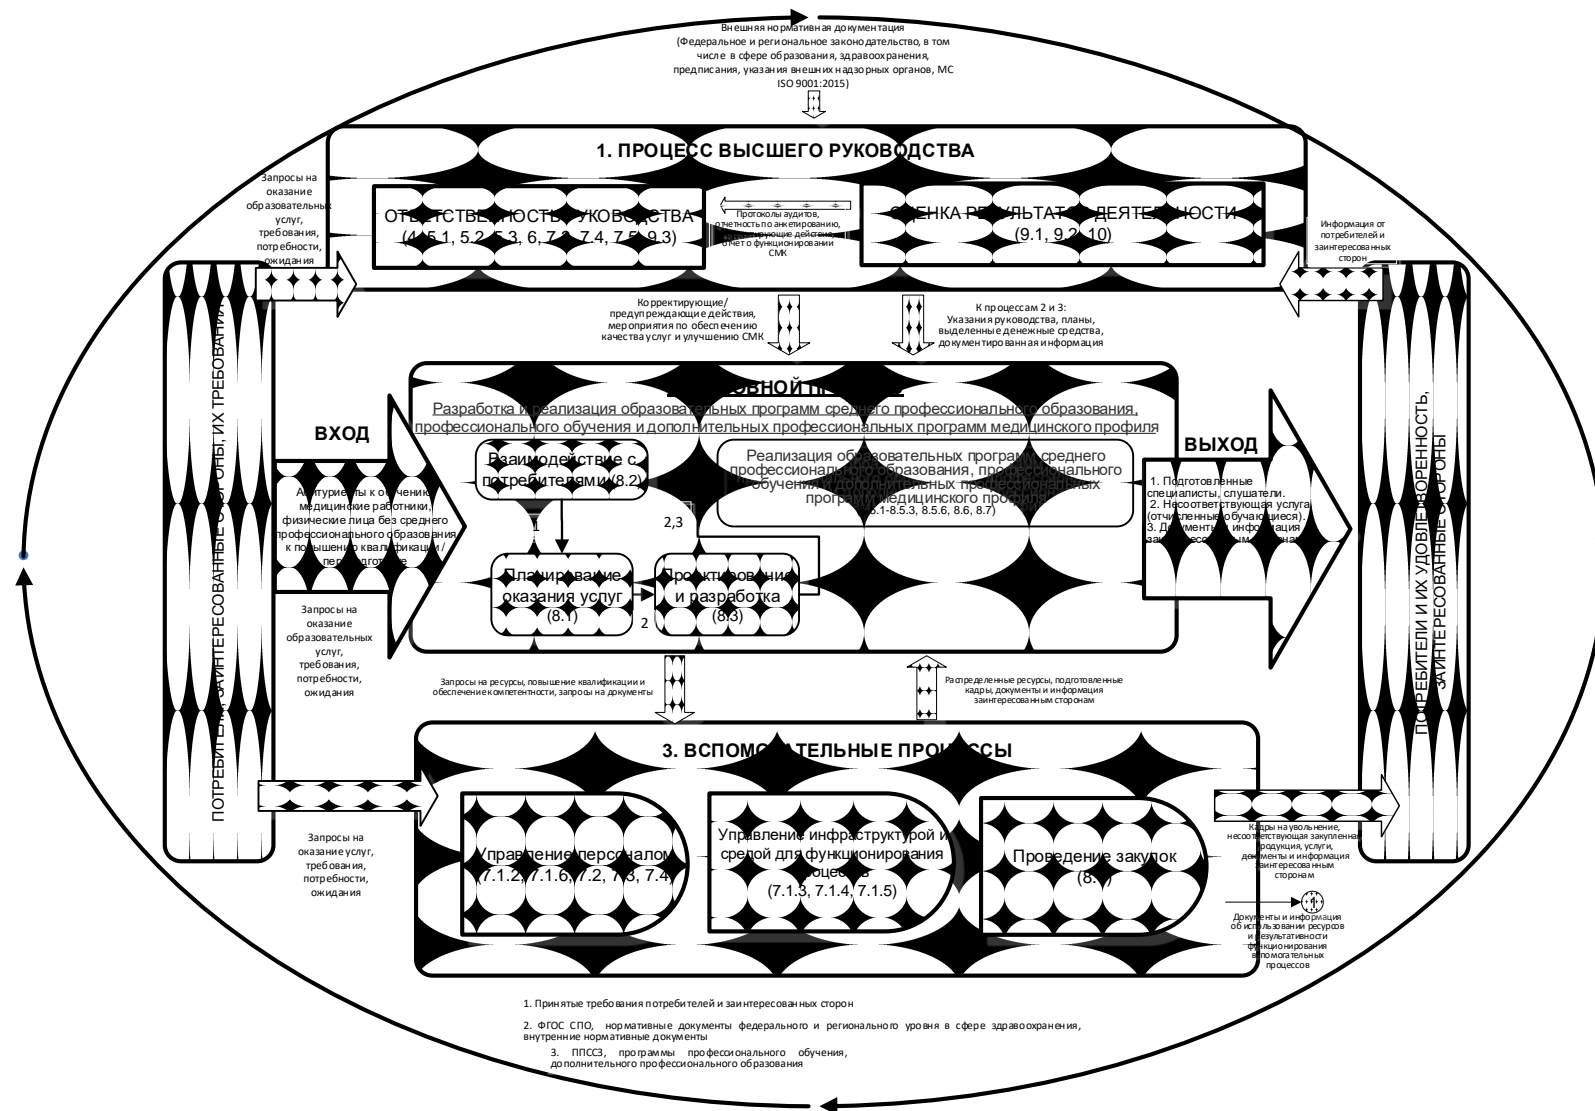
Внешняя нормативная документация (Федеральное и региональное законодательство, в том числе в сфере образования, здравоохранения, предписания, указания внешних надзорных органов, МС ISO 9001:2015)

1. ПРОЦЕСС ВЫСШЕГО РУКОВОДСТВА

Запросы на оказание образовательных услуг, требования, потребности, ожидания

ОТВЕТСТВЕННОСТЬ РУКОВОДСТВА (4, 5.1, 5.2, 5.3, 6, 7.3, 7.4, 7.5, 9.3)

Протоколы аудитов, отчетность по анкетированию, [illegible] действия, отчет о функционировании СМК

ОЦЕНКА РЕЗУЛЬТАТ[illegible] ДЕЯТЕЛЬНОСТИ (9.1, 9.2, 10)

Информация от потребителей и заинтересованных сторон

Корректирующие/ предупреждающие действия, мероприятия по обеспечению качества услуг и улучшению СМК

К процессам 2 и 3: Указания руководства, планы, выделенные денежные средства, документированная информация

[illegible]ОВНОЙ П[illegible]

Разработка и реализация образовательных программ среднего профессионального образования, профессионального обучения и дополнительных профессиональных программ медицинского профиля

ПОТРЕБИТЕЛИ И ЗАИНТЕРЕСОВАННЫЕ СТОРОНЫ, ИХ ТРЕБОВАНИЯ

ВХОД

Абитуриенты к обучению, медицинские работники, физические лица без среднего профессионального образования к повышению квалификации / переподготовке

Взаимодействие с потребителями (8.2)

Реализация образовательных программ среднего профессионального образования, профессионального обучения и дополнительных профессиональных программ медицинского профиля (8.5.1-8.5.3, 8.5.6, 8.6, 8.7)

1

2,3

Планирование оказания услуг (8.1)

2

Проектирование и разработка (8.3)

ВЫХОД

1. Подготовленные специалисты, слушатели.
2. Несоответствующая услуга (отчисленные обучающиеся).
3. Документы и информация заинтересованным сторонам

ПОТРЕБИТЕЛИ И ИХ УДОВЛЕТВОРЕННОСТЬ, ЗАИНТЕРЕСОВАННЫЕ СТОРОНЫ

Запросы на оказание образовательных услуг, требования, потребности, ожидания

Запросы на ресурсы, повышение квалификации и обеспечение компетентности, запросы на документы

Распределенные ресурсы, подготовленные кадры, документы и информация заинтересованным сторонам

3. ВСПОМО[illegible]АТЕЛЬНЫЕ ПРОЦЕССЫ

Запросы на оказание услуг, требования, потребности, ожидания

Управление персоналом (7.1.2, 7.1.6, 7.2, 7.3, 7.4)

Управление инфраструктурой и средой для функционирования процессов (7.1.3, 7.1.4, 7.1.5)

Проведение закупок (8.4)

Кадры на увольнение, несоответствующая закупленная продукция, услуги, документы и информация заинтересованным сторонам

Документы и информация об использовании ресурсов и результативности функционирования вспомогательных процессов

1. Принятые требования потребителей и заинтересованных сторон

2. ФГОС СПО, нормативные документы федерального и регионального уровня в сфере здравоохранения, внутренние нормативные документы

3. ППССЗ, программы профессионального обучения, дополнительного профессионального образования